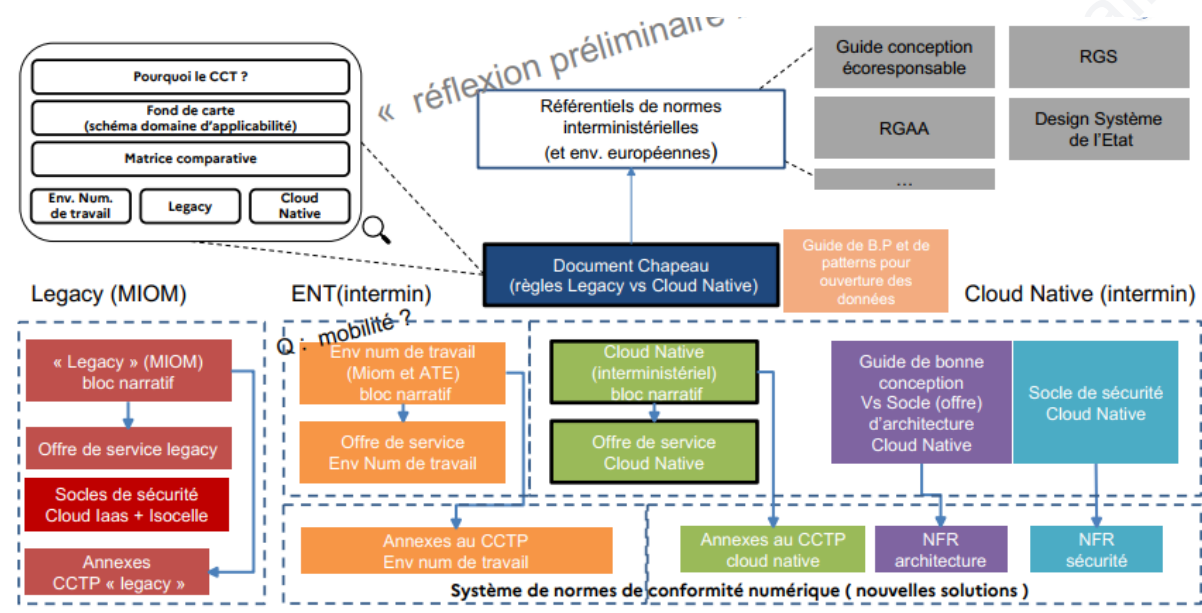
Pourquoi le CCT ?

Fond de carte (schéma domaine d'applicabilité)

Matrice comparative

Env. Num. de travail

Legacy

Cloud Native

« réflexion préliminaire »

Référentiels de normes interministérielles (et env. européennes)

Guide conception écoresponsable

RGS

RGAA

Design Système de l'Etat

...

Document Chapeau (règles Legacy vs Cloud Native)

Guide de B.P et de patterns pour ouverture des données

Legacy (MIOM)

ENT(intermin)

Cloud Native (intermin)

Q : mobilité ?

« Legacy » (MIOM) bloc narratif

Offre de service legacy

Socles de sécurité Cloud Iaas + Isocelle

Annexes CCTP « legacy »

Env num de travail (Miom et ATE) bloc narratif

Offre de service Env Num de travail

Annexes au CCTP Env num de travail

Cloud Native (interministériel) bloc narratif

Offre de service Cloud Native

Annexes au CCTP cloud native

Guide de bonne conception Vs Socle (offre) d'architecture Cloud Native

Socle de sécurité Cloud Native

NFR architecture

NFR sécurité

Système de normes de conformité numérique ( nouvelles solutions )